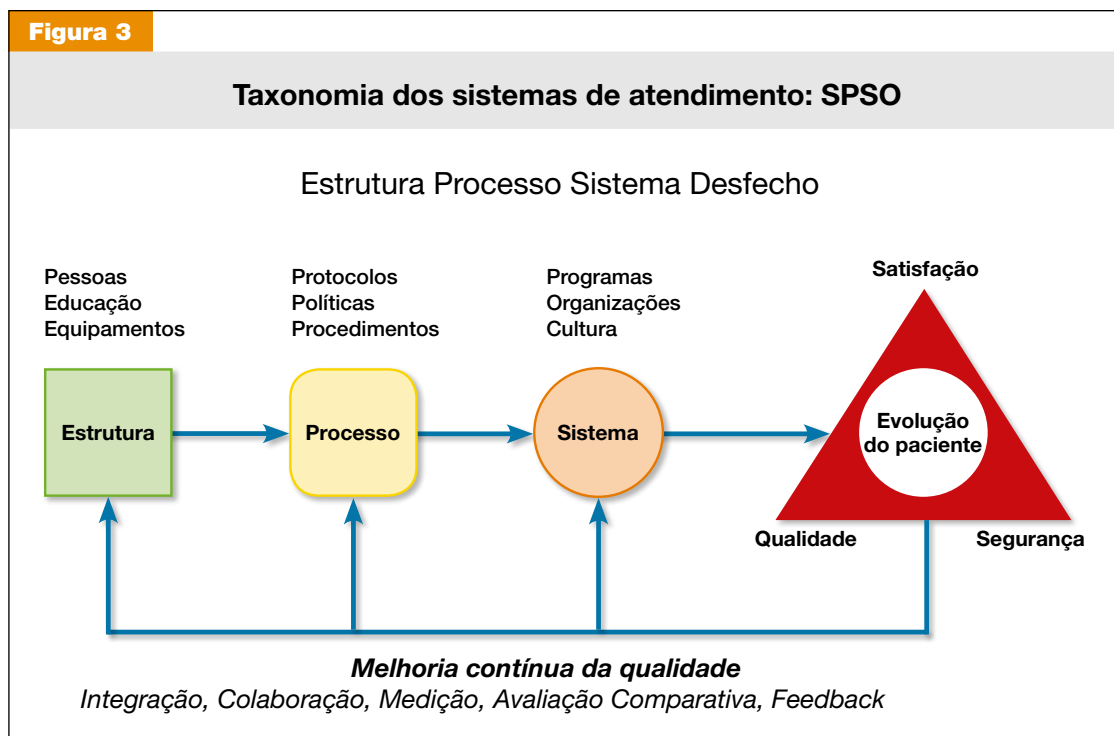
Figura 3

Taxonomia dos sistemas de atendimento: SPSO

Estrutura Processo Sistema Desfecho

Pessoas
Educação
Equipamentos

Protocolos
Políticas
Procedimentos

Programas
Organizações
Cultura

Satisfação

Estrutura

Processo

Sistema

Evolução do paciente

Qualidade

Segurança

Melhoria contínua da qualidade
Integração, Colaboração, Medição, Avaliação Comparativa, Feedback